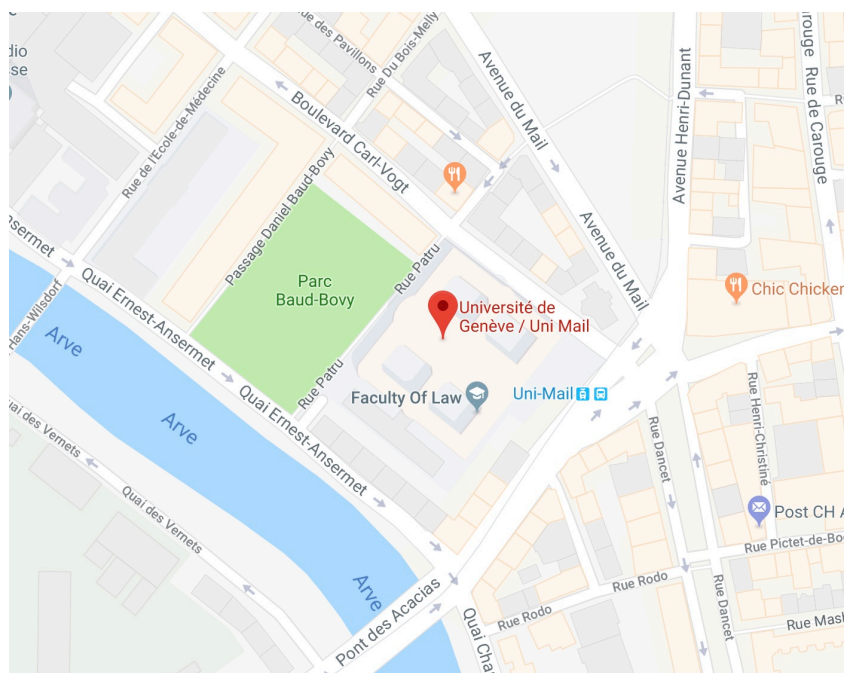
dio
se
Rue des Pavillons
Rue Du Bois-Melly
Avenue du Mail
Avenue Henri-Dunant
rouge
Rue de Carouge
Boulevard Carl-Vogt
Rue de l'Ecole-de-Médecine
Passage Daniel Baud-Bovy
Avenue du Mail
Chic Chicken
nsermet
Parc Baud-Bovy
Rue Patru
Université de Genève / Uni Mail
Hans-Wilsdorf
Quai Ernest-Ansermet
Arve
Rue Patru
Faculty Of Law
Uni-Mail
Rue Henri-Christiné
Arve
Quai Ernest-Ansermet
Rue Dancet
Quai des Vernets
Quai des Vernets
Post CH A
Rue Pictet-de-Bo
Rue Rodo
Arve
Rue Rodo
Rue Dancet
Pont des Acacias
Quai Cha
Rue Mas